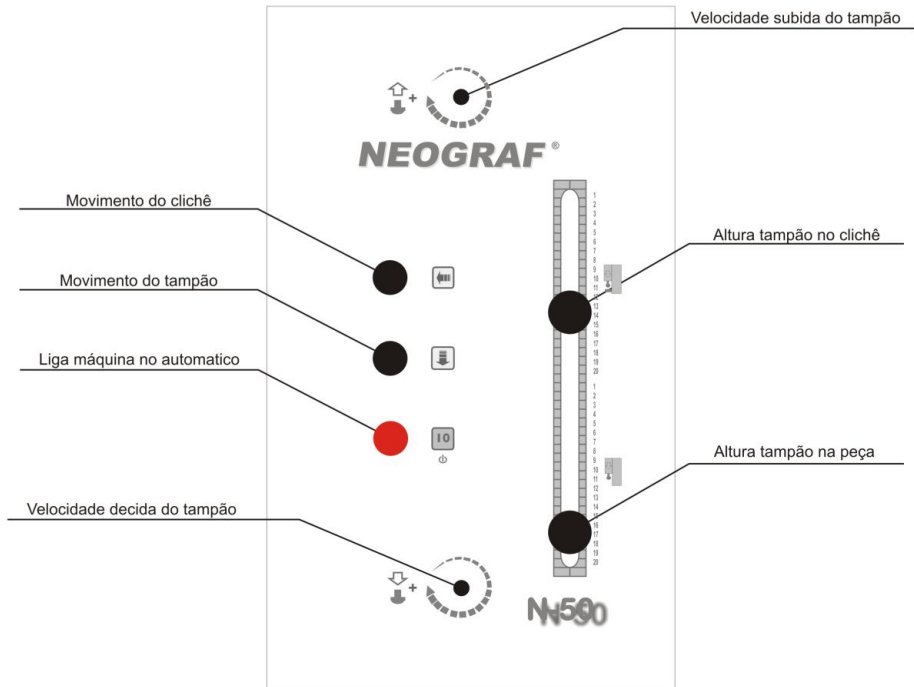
Velocidade subida do tampão

NEOGRAF®

Movimento do clichê

Altura tampão no clichê

Movimento do tampão

Liga máquina no automatico

I O

Altura tampão na peça

Velocidade decida do tampão

1 2 3 4 5 6 7 8 9 10 11 12 13 14 15 16 17 18 19 20

1 2 3 4 5 6 7 8 9 10 11 12 13 14 15 16 17 18 19 20

N-590